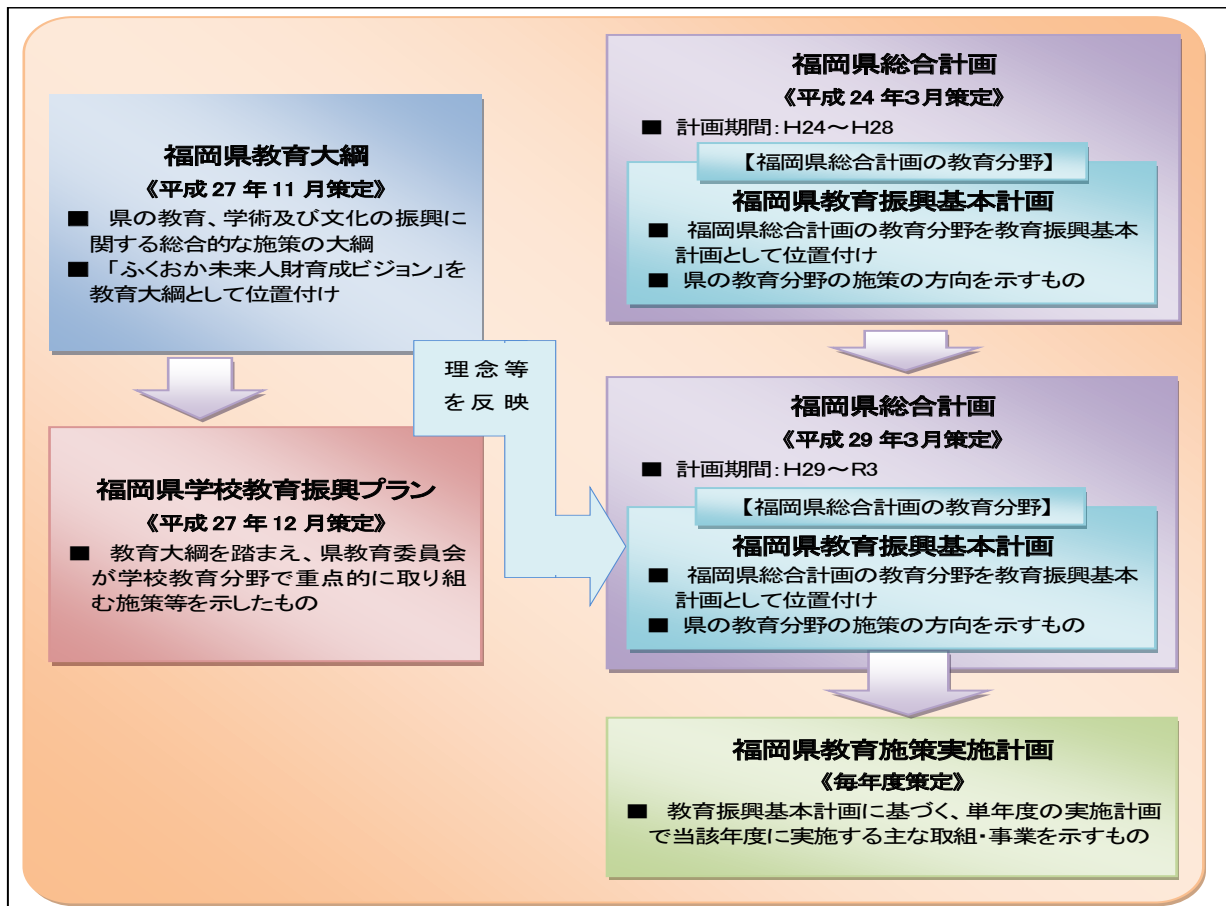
福岡県教育大綱
《平成 27 年 11 月策定》
■ 県の教育、学術及び文化の振興に関する総合的な施策の大綱
■ 「ふくおか未来人財育成ビジョン」を教育大綱として位置付け

福岡県学校教育振興プラン
《平成 27 年 12 月策定》
■ 教育大綱を踏まえ、県教育委員会が学校教育分野で重点的に取り組む施策等を示したもの

理念等を反映

福岡県総合計画
《平成 24 年3月策定》
■ 計画期間：H24～H28
【福岡県総合計画の教育分野】
福岡県教育振興基本計画
■ 福岡県総合計画の教育分野を教育振興基本計画として位置付け
■ 県の教育分野の施策の方向を示すもの

福岡県総合計画
《平成 29 年3月策定》
■ 計画期間：H29～R3
【福岡県総合計画の教育分野】
福岡県教育振興基本計画
■ 福岡県総合計画の教育分野を教育振興基本計画として位置付け
■ 県の教育分野の施策の方向を示すもの

福岡県教育施策実施計画
《毎年度策定》
■ 教育振興基本計画に基づく、単年度の実施計画で当該年度に実施する主な取組・事業を示すもの